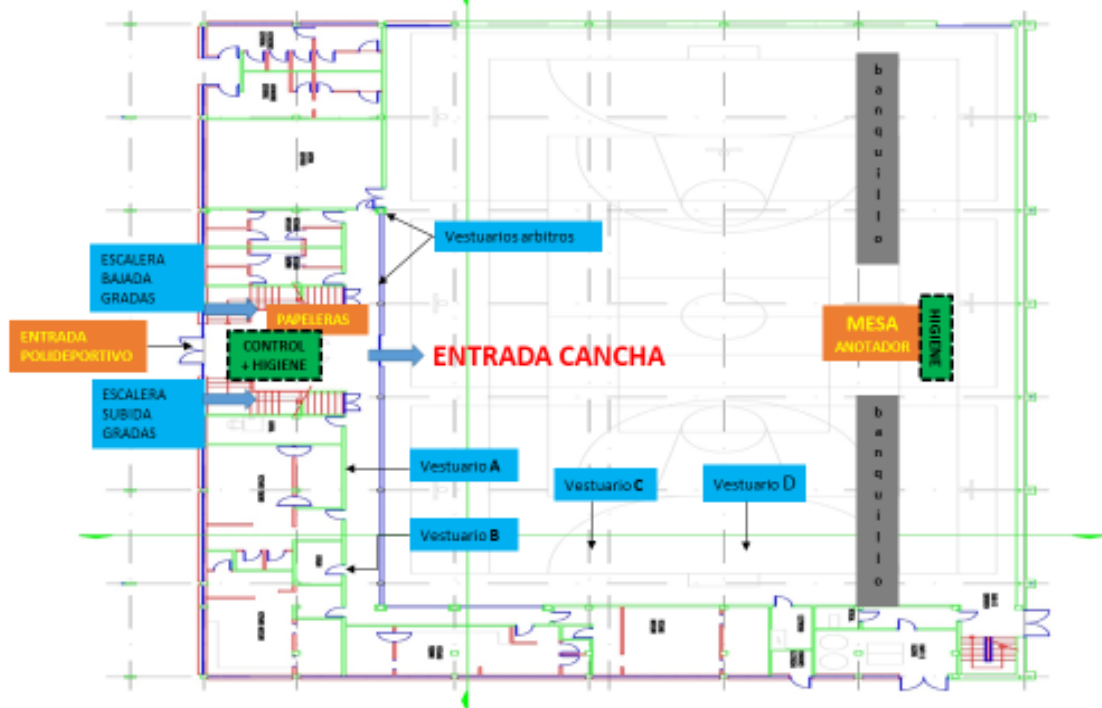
b a n q u i l l o

Vestuarios arbitros

ESCALERA BAJADA GRADAS

PAPELERAS

ENTRADA POLIDEPORTIVO

CONTROL + HIGIENE

ENTRADA CANCHA

MESA ANOTADOR

HIGIENE

ESCALERA SUBIDA GRADAS

b a n q u i l l o

Vestuario A

Vestuario C

Vestuario D

Vestuario B